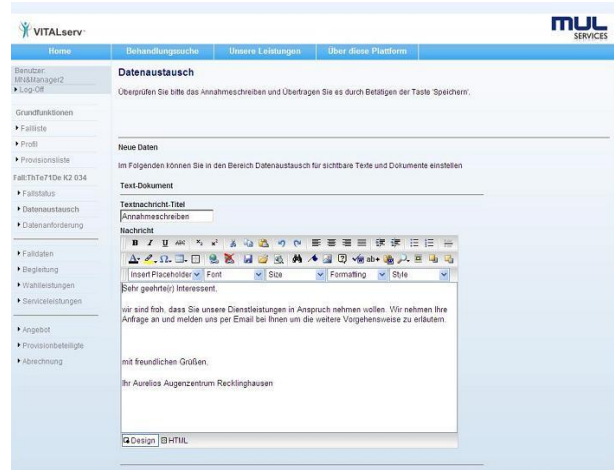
VITALserv

MUL SERVICES

Home | Behandlungssuche | Unsere Leistungen | Über diese Plattform

Benutzer: MN&Manager2
▸ Log-Off

Grundfunktionen
▸ Fallliste
▸ Profil
▸ Provisionsliste

Fall:ThTe71De K2 034
▸ Fallstatus
▸ Datenaustausch
▸ Datenanforderung

▸ Falldaten
▸ Begleitung
▸ Wahlleistungen
▸ Serviceleistungen

▸ Angebot
▸ Provisionbeteiligte
▸ Abrechnung

Datenaustausch

Überprüfen Sie bitte das Annahmeschreiben und Übertragen Sie es durch Betätigen der Taste 'Speichern'.

Neue Daten

Im Folgenden können Sie in den Bereich Datenaustausch für sichtbare Texte und Dokumente einstellen

Text-Dokument

Textnachricht-Titel
Annahmeschreiben

Nachricht

Insert Placeholder | Font | Size | Formatting | Style

Sehr geehrte(r) Interessent,

wir sind froh, dass Sie unsere Dienstleistungen in Anspruch nehmen wollen. Wir nehmen Ihre Anfrage an und melden uns per Email bei Ihnen um die weitere Vorgehensweise zu erläutern.

mit freundlichen Grüßen,

Ihr Aurelios Augenzentrum Recklinghausen

Design | HTML